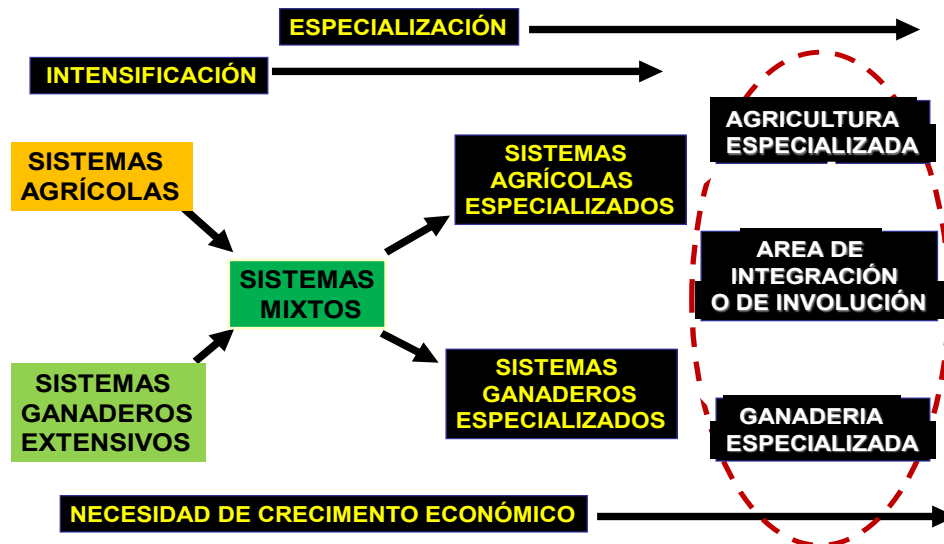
ESPECIALIZACIÓN

INTENSIFICACIÓN

SISTEMAS AGRÍCOLAS

SISTEMAS MIXTOS

SISTEMAS GANADEROS EXTENSIVOS

SISTEMAS AGRÍCOLAS ESPECIALIZADOS

SISTEMAS GANADEROS ESPECIALIZADOS

AGRICULTURA ESPECIALIZADA

AREA DE INTEGRACIÓN O DE INVOLUCIÓN

GANADERIA ESPECIALIZADA

NECESIDAD DE CRECIMENTO ECONÓMICO